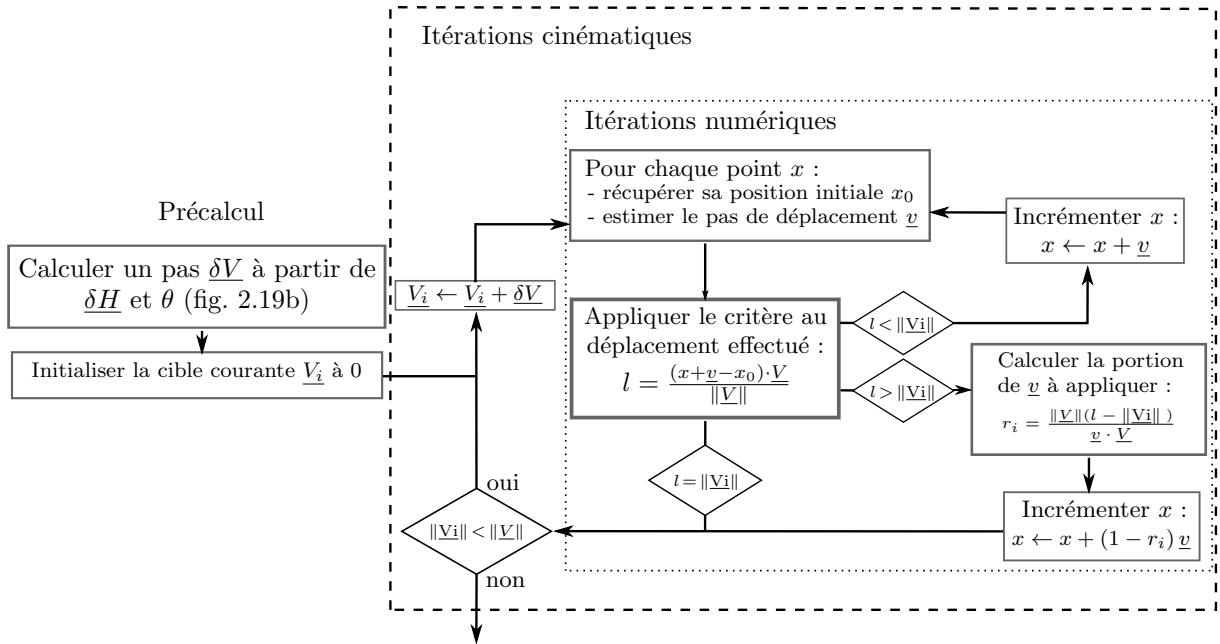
Itérations cinématiques

Itérations numériques

Précalcul

Calculer un pas $\underline{\delta V}$ à partir de $\underline{\delta H}$ et $\theta$ (fig. 2.19b)

Initialiser la cible courante $\underline{V_i}$ à 0

$\underline{V_i} \leftarrow \underline{V_i} + \underline{\delta V}$

Pour chaque point $x$ :
- récupérer sa position initiale $x_0$
- estimer le pas de déplacement $\underline{v}$

Incrémenter $x$ :
$x \leftarrow x + \underline{v}$

Appliquer le critère au déplacement effectué :
$l = \frac{(x+\underline{v}-x_0)\cdot\underline{V}}{\|\underline{V}\|}$

$l < \|\underline{\mathrm{Vi}}\|$

$l > \|\underline{\mathrm{Vi}}\|$

Calculer la portion de $\underline{v}$ à appliquer :
$r_i = \frac{\|\underline{V}\|(l - \|\underline{\mathrm{Vi}}\|)}{\underline{v}\cdot\underline{V}}$

$l = \|\underline{\mathrm{Vi}}\|$

oui

$\|\underline{\mathrm{Vi}}\| < \|\underline{V}\|$

non

Incrémenter $x$ :
$x \leftarrow x + (1 - r_i)\,\underline{v}$